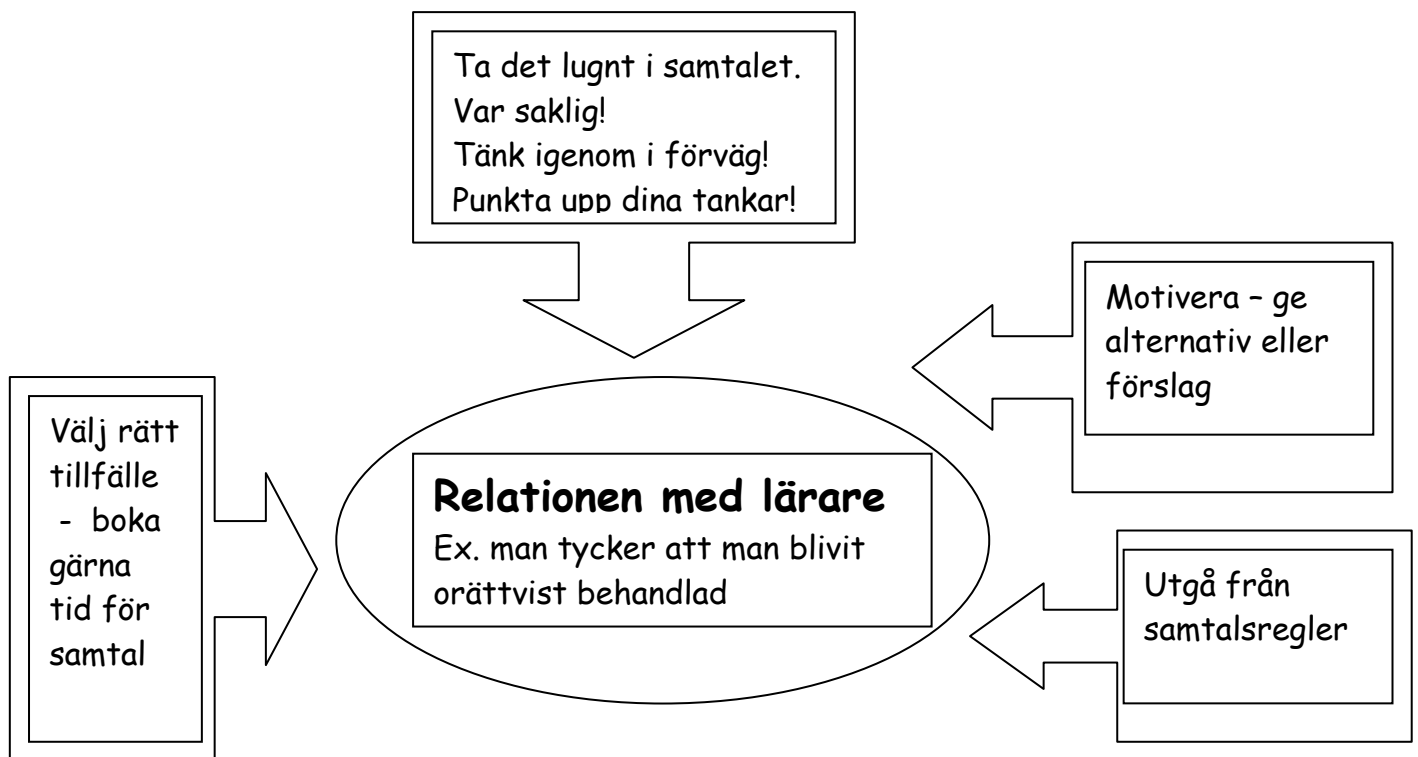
Ta det lugnt i samtalet.
Var saklig!
Tänk igenom i förväg!
Punkta upp dina tankar!

Motivera – ge alternativ eller förslag

Välj rätt tillfälle - boka gärna tid för samtal

**Relationen med lärare**
Ex. man tycker att man blivit orättvist behandlad

Utgå från samtalsregler